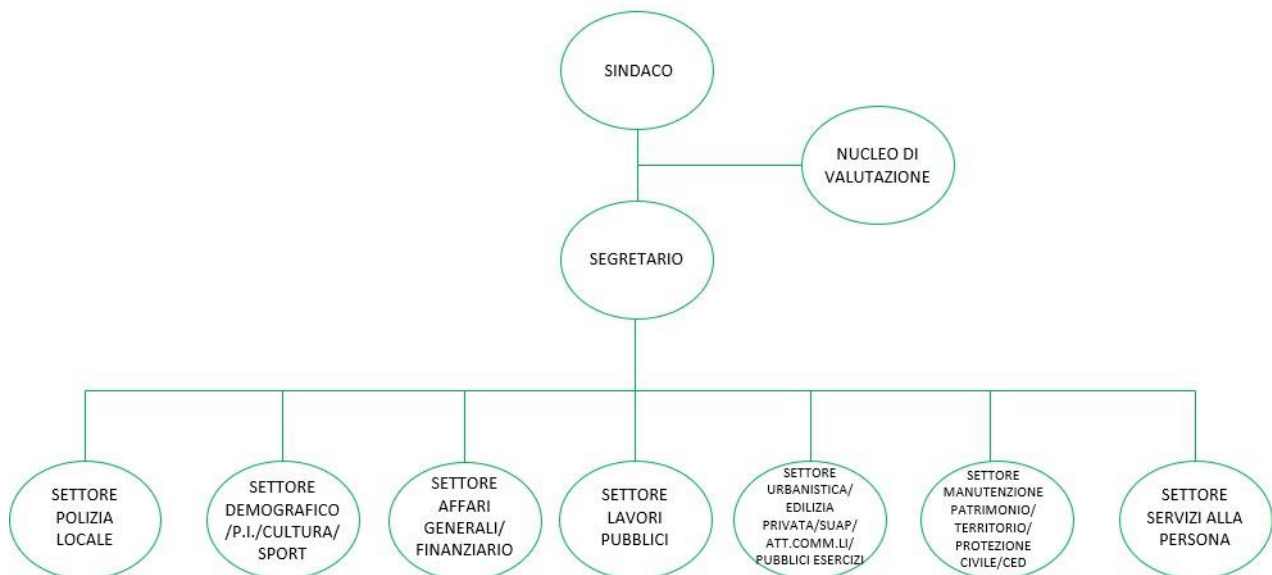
SINDACO

NUCLEO DI VALUTAZIONE

SEGRETARIO

SETTORE POLIZIA LOCALE

SETTORE DEMOGRAFICO /P.I./CULTURA/ SPORT

SETTORE AFFARI GENERALI/ FINANZIARIO

SETTORE LAVORI PUBBLICI

SETTORE URBANISTICA/ EDILIZIA PRIVATA/SUAP/ ATT.COMM.LI/ PUBBLICI ESERCIZI

SETTORE MANUTENZIONE PATRIMONIO/ TERRITORIO/ PROTEZIONE CIVILE/CED

SETTORE SERVIZI ALLA PERSONA